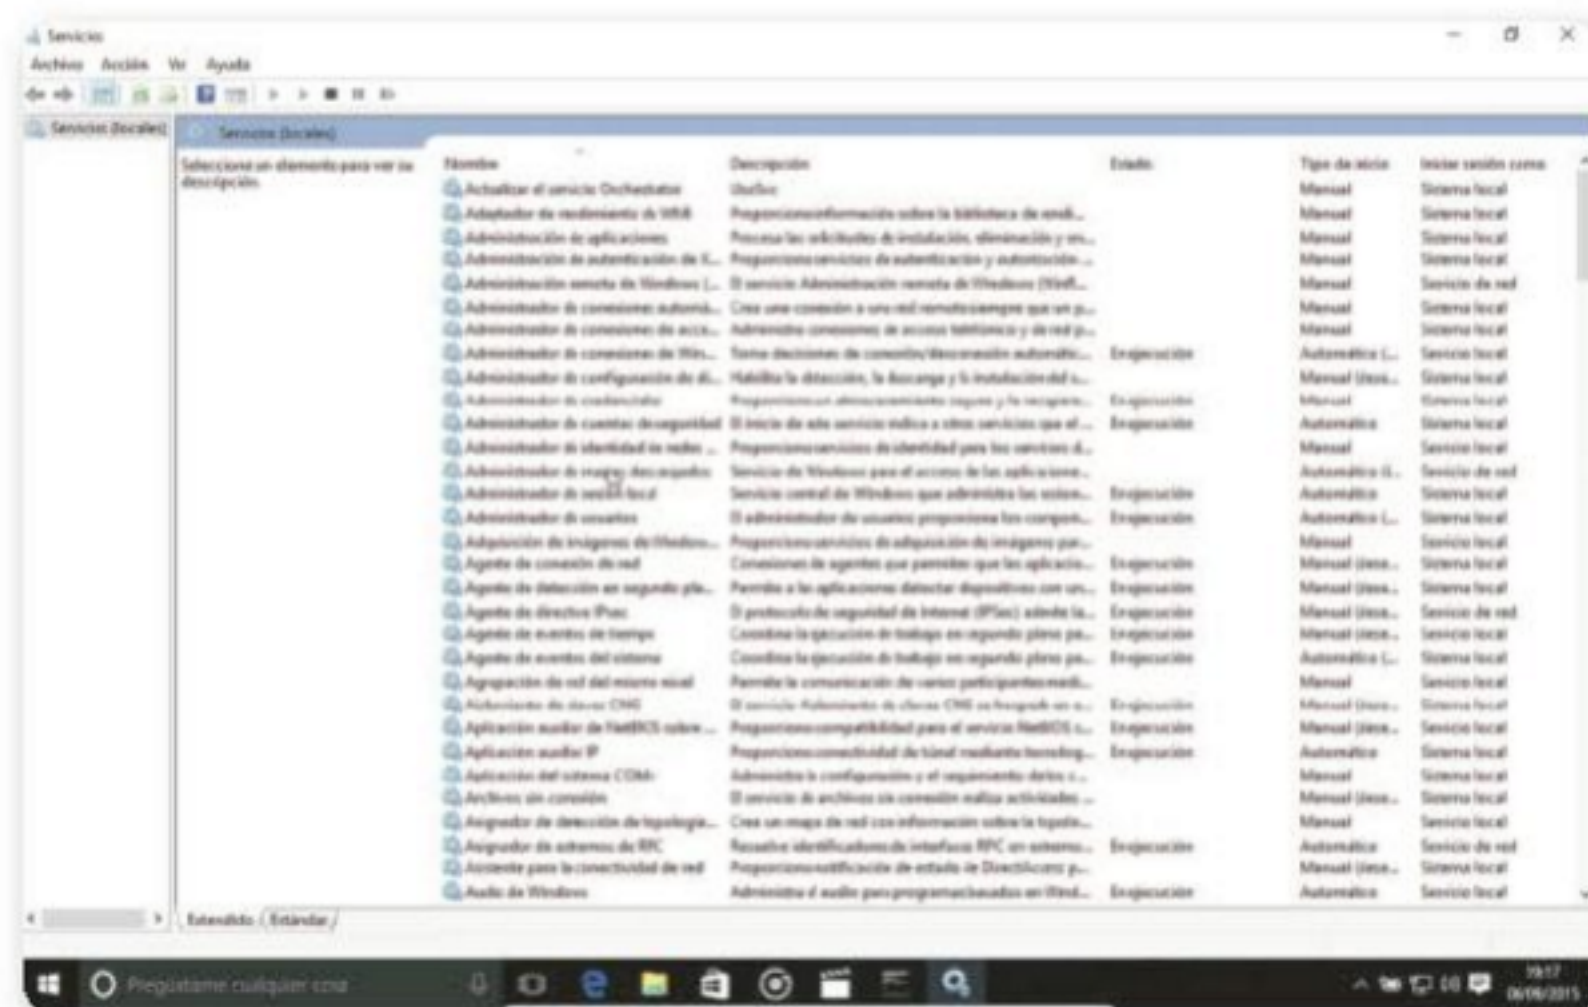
Servicios

Archivo Acción Ver Ayuda

Servicios (locales)

Servicios (locales)

Seleccione un elemento para ver su descripción.

| Nombre | Descripción | Estado | Tipo de inicio | Iniciar sesión como |
|---|---|---|---|---|
| Actualizar el servicio Orchestrator | Usoflux | | Manual | Sistema local |
| Adaptador de rendimiento de WMI | Proporciona información sobre la biblioteca de rendi... | | Manual | Sistema local |
| Administración de aplicaciones | Procesa las solicitudes de instalación, eliminación y en... | | Manual | Sistema local |
| Administración de autenticación de X... | Proporciona servicios de autenticación y autorización ... | | Manual | Sistema local |
| Administración remota de Windows (... | El servicio Administración remota de Windows (WinR... | | Manual | Servicio de red |
| Administrador de conexiones automá... | Crea una conexión a una red remota siempre que un p... | | Manual | Sistema local |
| Administrador de conexiones de acce... | Administra conexiones de acceso telefónico y de red p... | | Manual | Sistema local |
| Administrador de conexiones de Win... | Toma decisiones de conexión/desconexión automátic... | En ejecución | Automático (... | Servicio local |
| Administrador de configuración de d... | Habilita la detección, la descarga y la instalación del s... | | Manual (desencadenar... | Sistema local |
| Administrador de credenciales | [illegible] | En ejecución | Manual | Sistema local |
| Administrador de cuentas de seguridad | El inicio de este servicio indica a otros servicios que el ... | En ejecución | Automático | Sistema local |
| Administrador de identidad de redes ... | Proporciona servicios de identidad para los servicios d... | | Manual | Servicio local |
| Administrador de mapas descargados | Servicio de Windows para el acceso de las aplicacione... | | Automático (i... | Servicio de red |
| Administrador de sesión local | Servicio central de Windows que administra las sesion... | En ejecución | Automático | Sistema local |
| Administrador de usuarios | El administrador de usuarios proporciona los compon... | En ejecución | Automático (... | Sistema local |
| Adquisición de imágenes de Windows... | Proporciona servicios de adquisición de imágenes par... | | Manual | Servicio local |
| Agente de conexión de red | Conexiones de agentes que permiten que las aplicacio... | En ejecución | Manual (dese... | Sistema local |
| Agente de detección en segundo pla... | Permite a las aplicaciones detectar dispositivos con un... | En ejecución | Manual (dese... | Sistema local |
| Agente de directiva IPsec | El protocolo de seguridad de Internet (IPSec) admite la... | En ejecución | Manual (dese... | Servicio de red |
| Agente de eventos de tiempo | Coordina la ejecución de trabajo en segundo plano pa... | En ejecución | Manual (dese... | Servicio local |
| Agente de eventos del sistema | Coordina la ejecución de trabajo en segundo plano pa... | En ejecución | Automático (... | Sistema local |
| Agrupación de red del mismo nivel | Permite la comunicación de varios participantes medi... | | Manual | Servicio local |
| Almacenamiento de claves CNG | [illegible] | En ejecución | Manual (dese... | Sistema local |
| Aplicación auxiliar de NetBIOS sobre ... | Proporciona compatibilidad para el servicio NetBIOS s... | En ejecución | Manual (dese... | Servicio local |
| Aplicación auxiliar IP | Proporciona conectividad de túnel mediante tecnolog... | En ejecución | Automático | Sistema local |
| Aplicación del sistema COM+ | Administra la configuración y el seguimiento de los c... | | Manual | Sistema local |
| Archivos sin conexión | El servicio de archivos sin conexión realiza actividades ... | | Manual (dese... | Sistema local |
| Asignador de detección de topología... | Crea un mapa de red con información sobre la topolo... | | Manual | Servicio local |
| Asignador de extremos de RPC | Resuelve identificadores de interfaz RPC en extremo... | En ejecución | Automático | Servicio de red |
| Asistente para la conectividad de red | Proporciona notificación de estado de DirectAccess p... | | Manual (dese... | Sistema local |
| Audio de Windows | Administra el audio para programas basados en Wind... | En ejecución | Automático | Servicio local |

Extendido / Estándar

Pregúntame cualquier cosa

19:17
08/08/2015